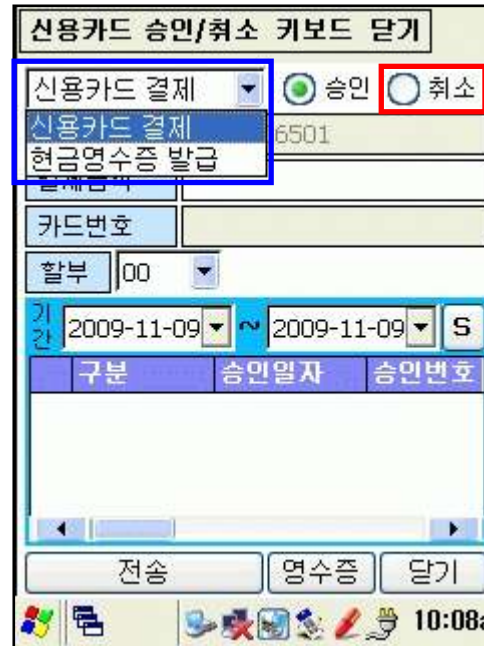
신용카드 승인/취소 키보드 닫기

신용카드 결제
승인
취소
신용카드 결제
현금영수증 발급
6501
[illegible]
카드번호
할부 00
기간 2009-11-09 ~ 2009-11-09 S

| 구분 | 승인일자 | 승인번호 |
|---|---|---|

전송
영수증
닫기
10:08